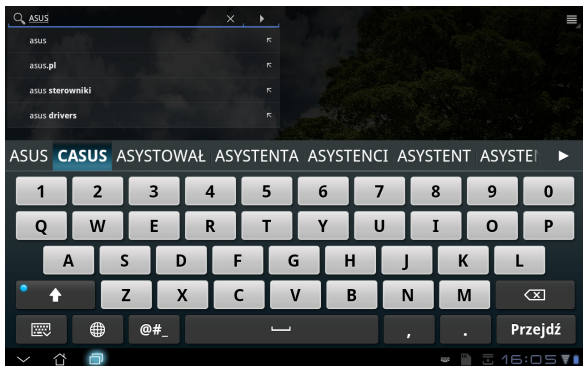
ASUS

asus
asus.pl
asus sterowniki
asus drivers

ASUS CASUS ASYSTOWAŁ ASYSTENTA ASYSTENCI ASYSTENT ASYSTE

1 2 3 4 5 6 7 8 9 0
Q W E R T Y U I O P
A S D F G H J K L
Z X C V B N M
@#_
,
.
Przejdź

16:05